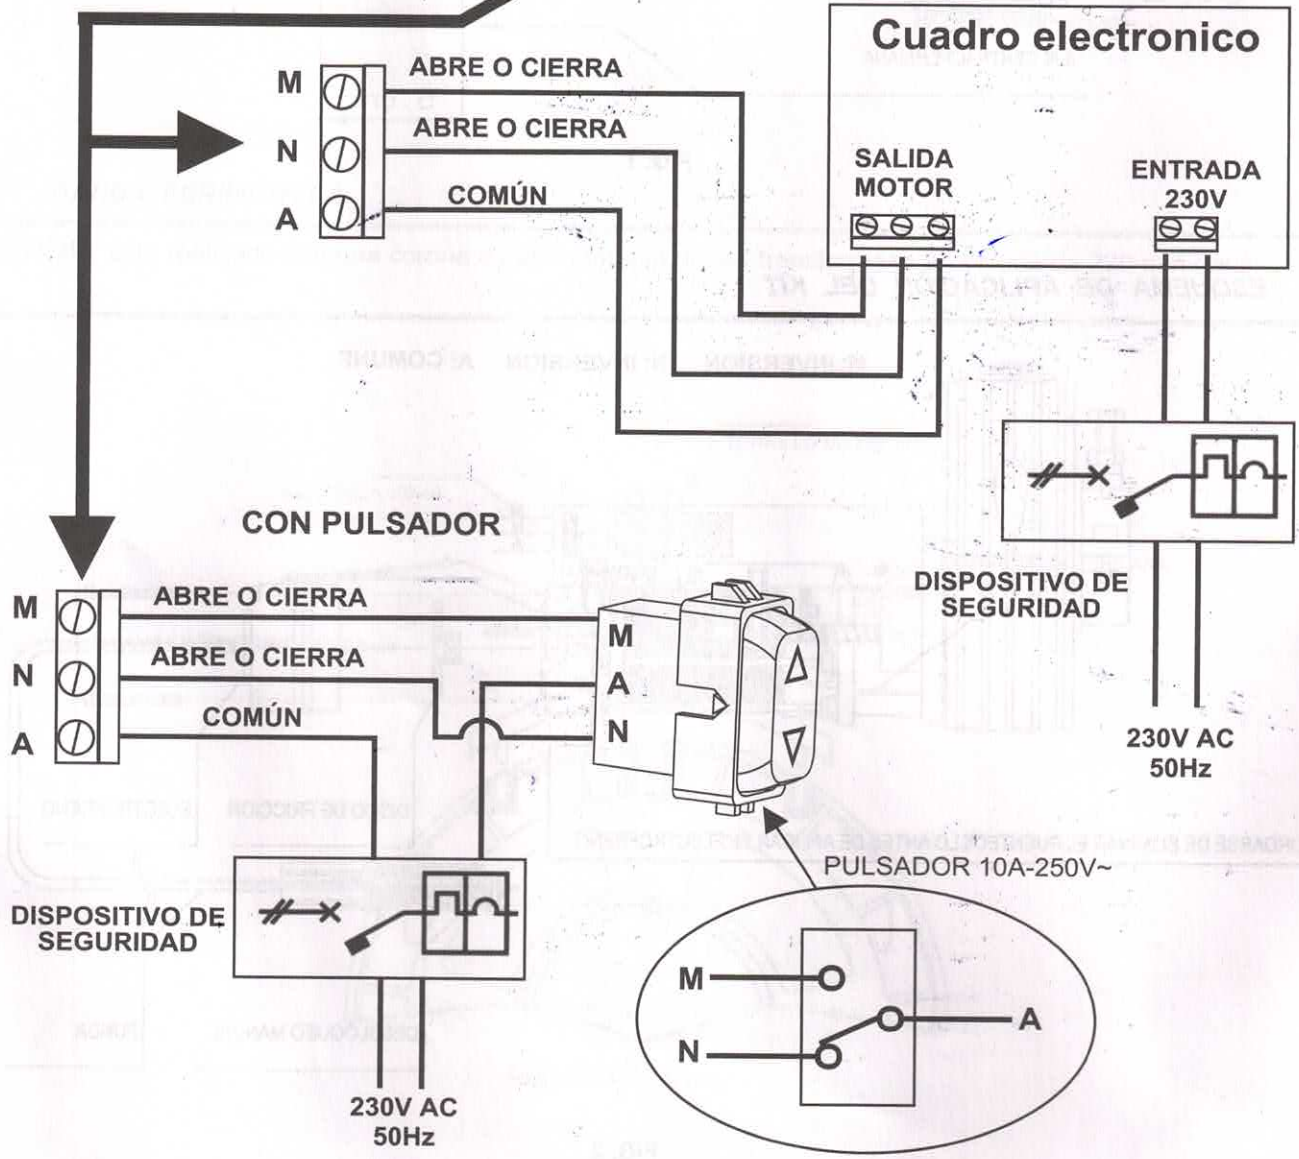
Cuadro electronico

M
N
A

ABRE O CIERRA
ABRE O CIERRA
COMÚN

SALIDA MOTOR

ENTRADA 230V

DISPOSITIVO DE SEGURIDAD

230V AC
50Hz

CON PULSADOR

M
N
A

ABRE O CIERRA
ABRE O CIERRA
COMÚN

M
A
N

DISPOSITIVO DE SEGURIDAD

230V AC
50Hz

PULSADOR 10A-250V~

M
N
A